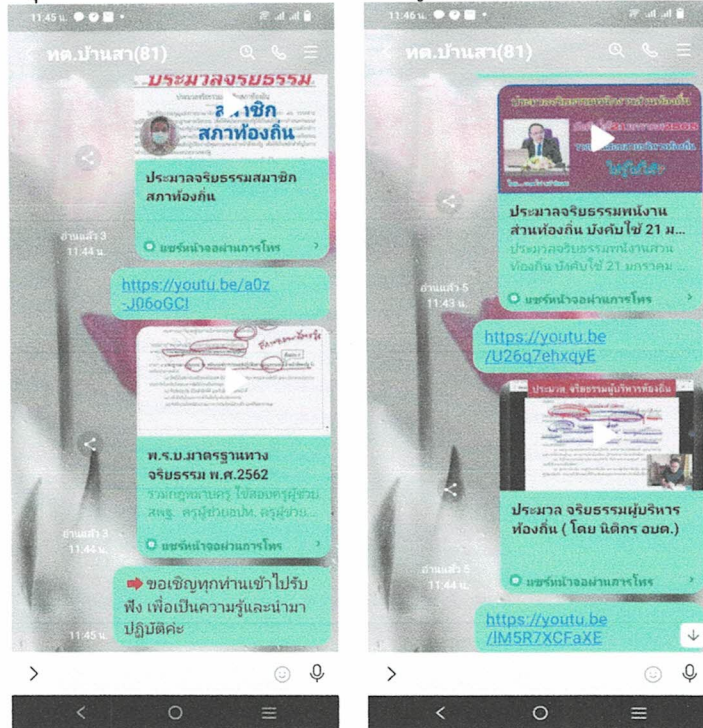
11:45 น.

ทต.บ้านสา(81)

ประมวลจริยธรรม
สมาชิก
สภาท้องถิ่น

ประมวลจริยธรรมสมาชิกสภาท้องถิ่น

แชร์หน้าจอผ่านการโทร

อ่านแล้ว 3
11:44 น.

https://youtu.be/a0z-J06oGCI

พ.ร.บ.มาตรฐานทางจริยธรรม พ.ศ.2562
รวมกฎหมายครู ใช้สอบครูผู้ช่วย สพฐ. ครูผู้ช่วยอปท. ครูผู้ช่วย...

แชร์หน้าจอผ่านการโทร

อ่านแล้ว 3
11:44 น.

ขอเชิญทุกท่านเข้าไปรับฟัง เพื่อเป็นความรู้และนำมาปฏิบัติค่ะ

11:45 น.

11:46 น.

ทต.บ้านสา(81)

ประมวลจริยธรรมพนักงานส่วนท้องถิ่น บังคับใช้ 21 ม...
ประมวลจริยธรรมพนักงานส่วนท้องถิ่น บังคับใช้ 21 มกราคม...

แชร์หน้าจอผ่านการโทร

อ่านแล้ว 5
11:43 น.

https://youtu.be/U26q7ehxqyE

ประมวล จริยธรรมผู้บริหารท้องถิ่น

ประมวล จริยธรรมผู้บริหารท้องถิ่น ( โดย นิติกร อบต.)

แชร์หน้าจอผ่านการโทร

อ่านแล้ว 5
11:44 น.

https://youtu.be/IM5R7XCFaXE